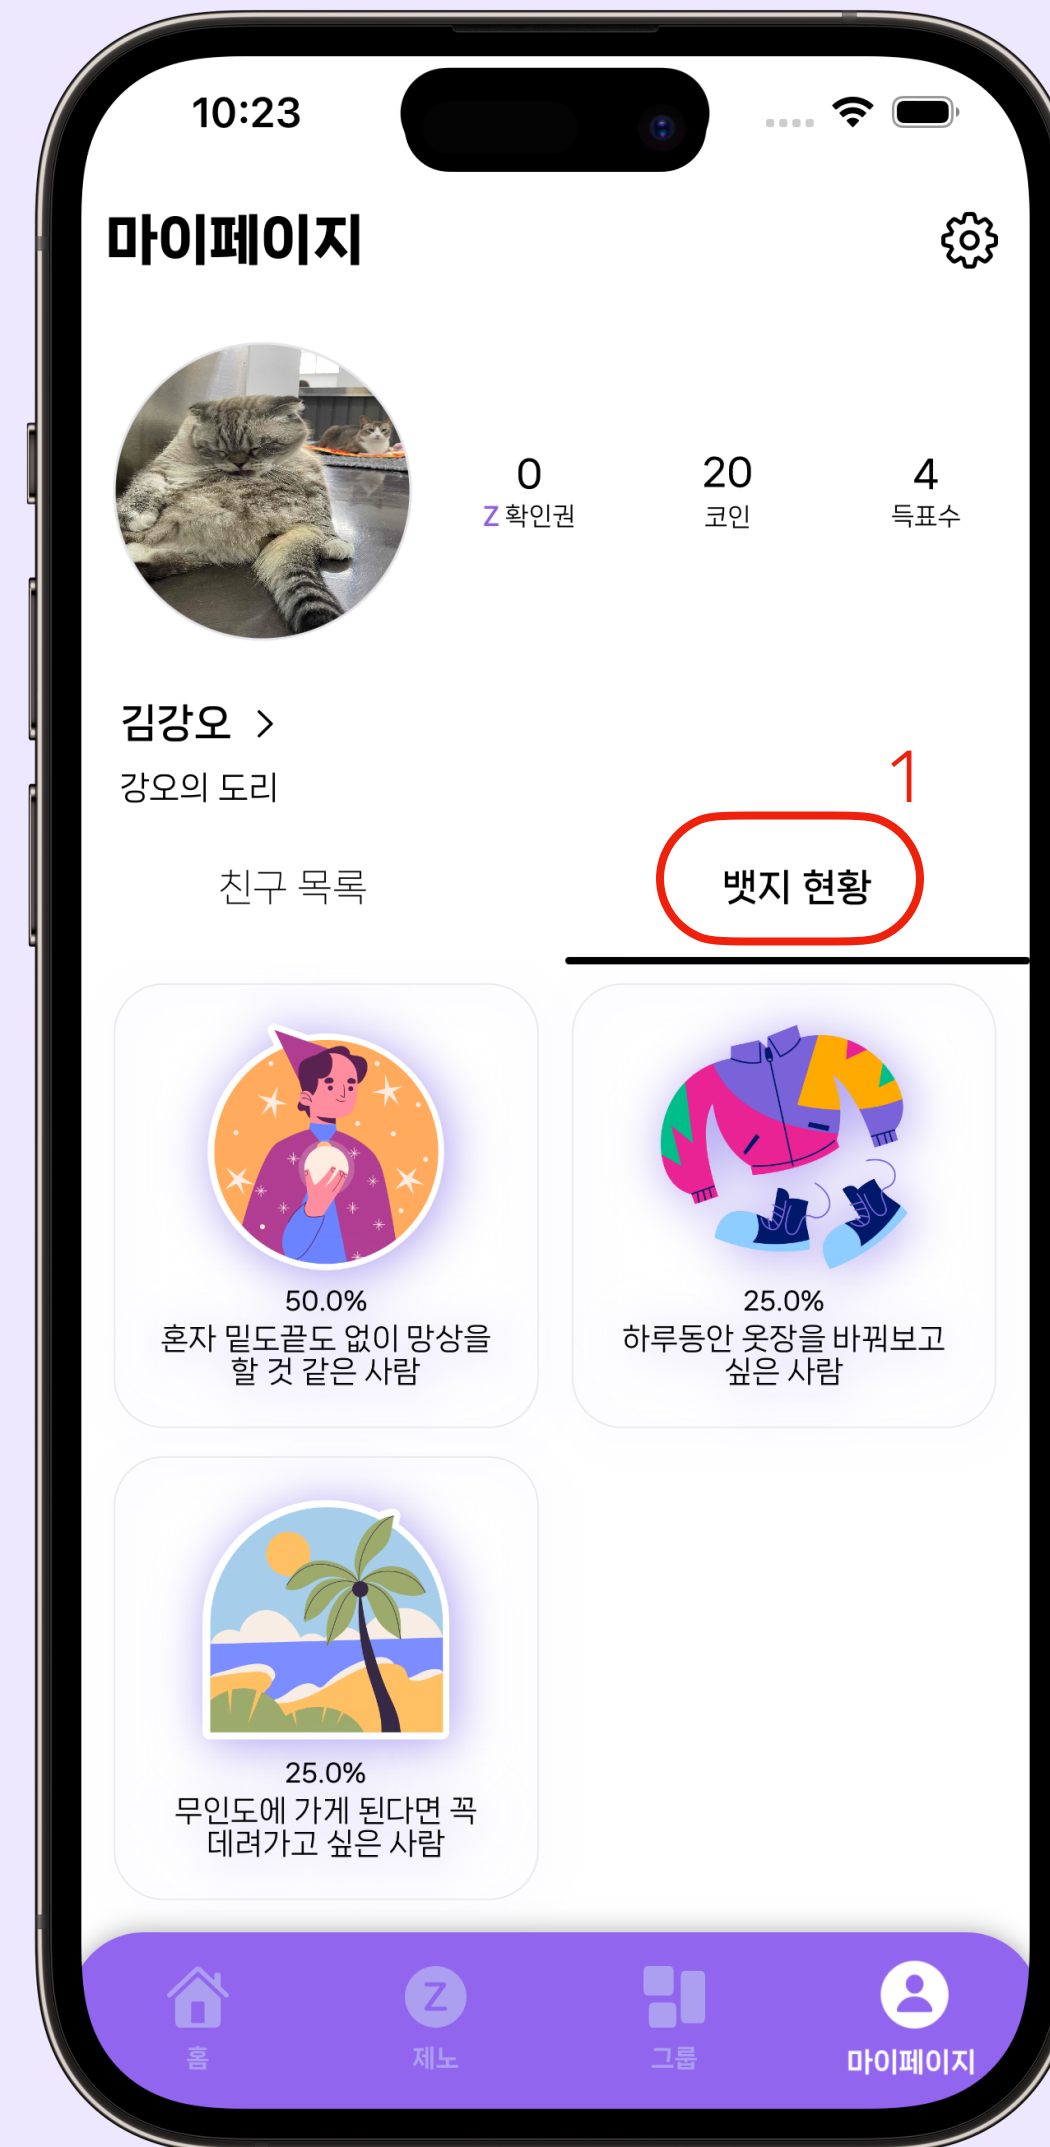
10:23

마이페이지

0
Z 확인권

20
코인

4
득표수

김강오 >
강오의 도리

1

친구 목록

뱃지 현황

50.0%
혼자 밑도끝도 없이 망상을 할 것 같은 사람

25.0%
하루동안 옷장을 바꿔보고 싶은 사람

25.0%
무인도에 가게 된다면 꼭 데려가고 싶은 사람

홈

Z
제노

그룹

마이페이지